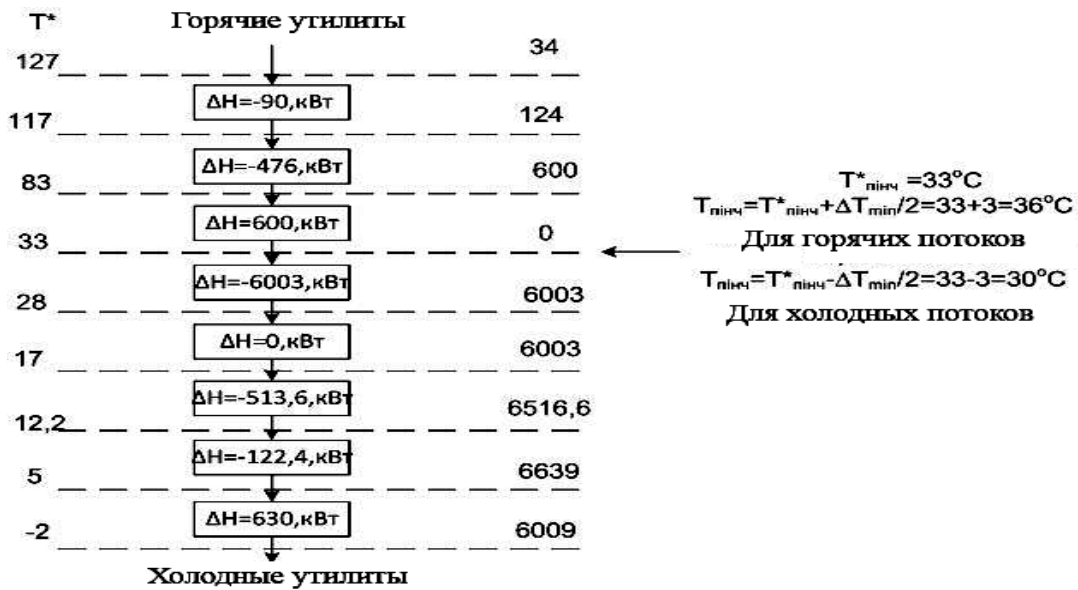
T* Горячие утилиты

127 34

ΔH=-90,кВт

117 124

ΔH=-476,кВт

83 600

ΔH=600,кВт

33 0

ΔH=-6003,кВт

28 6003

ΔH=0,кВт

17 6003

ΔH=-513,6,кВт

12,2 6516,6

ΔH=-122,4,кВт

5 6639

ΔH=630,кВт

-2 6009

Холодные утилиты

$T^*_{пінч}$ =33°C
$T_{пінч}=T^*_{пінч}+\Delta T_{min}/2=33+3=36$°C
Для горячих потоков
$T_{пінч}=T^*_{пінч}-\Delta T_{min}/2=33-3=30$°C
Для холодных потоков